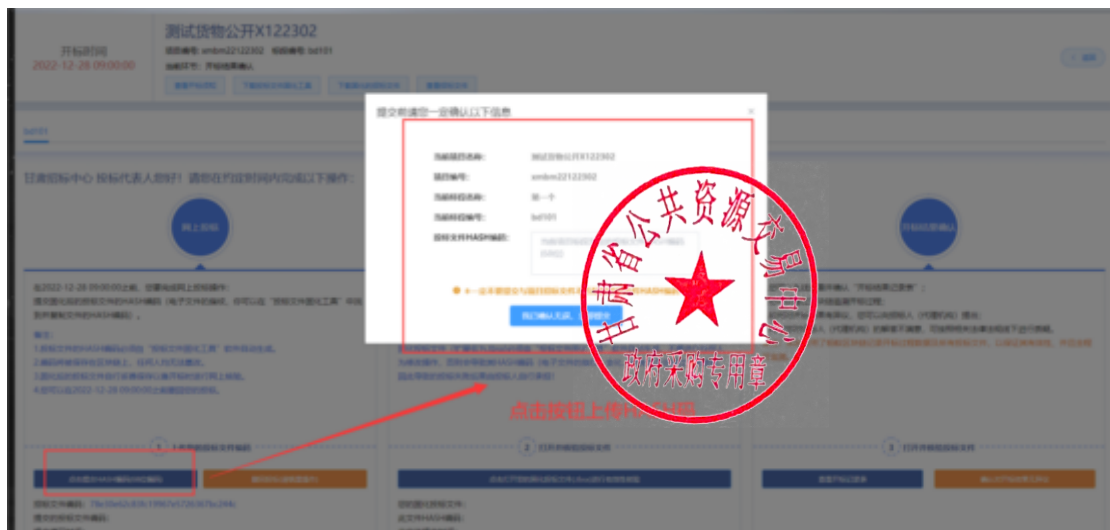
开标时间
2022-12-28 09:00:00

测试货物公开X122302

甘肃招标中心 投标代表人您好！请您在约定时间内完成以下操作：

网上投标

开标结果确认

提交前请您一定确认以下信息

当前项目名称： 测试货物公开X122302
项目编号： smbm22122302
当前标段名称： 第一个
当前标段编号： bd101
投标文件HASH编码：

提交确认无误，请提交

甘肃省公共资源交易中心
政府采购专用章

点击按钮上传HASH编码

1
2
3